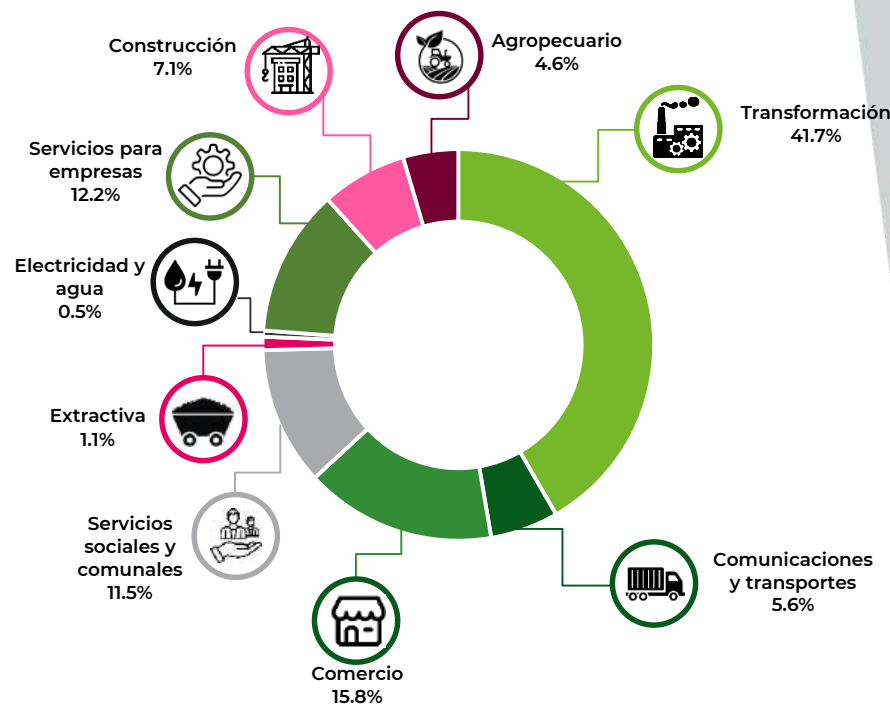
Construcción
7.1%

Agropecuario
4.6%

Transformación
41.7%

Servicios para empresas
12.2%

Electricidad y agua
0.5%

Extractiva
1.1%

Servicios sociales y comunales
11.5%

Comercio
15.8%

Comunicaciones y transportes
5.6%